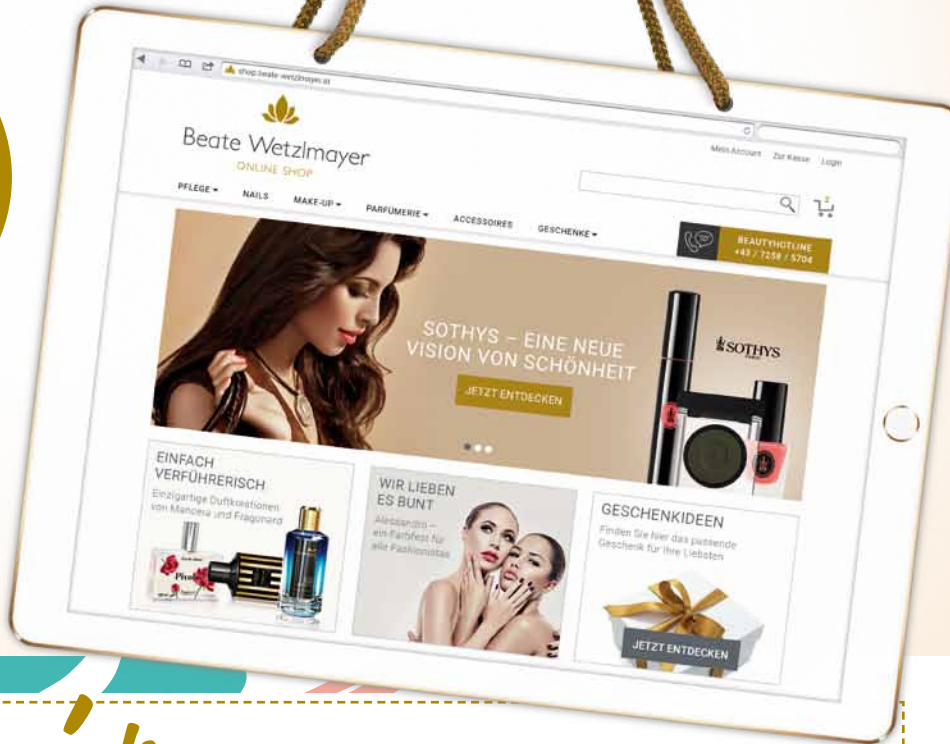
shop.beate-wetzlmayer.at

Beate Wetzlmayer
ONLINE SHOP

Mein Account Zur Kasse Login

PFLEGE NAILS MAKE-UP PARFÜMERIE ACCESSOIRES GESCHENKE

BEAUTYHOTLINE +43 / 7258 / 5704

SOTHYS – EINE NEUE VISION VON SCHÖNHEIT

JETZT ENTDECKEN

SOTHYS

EINFACH VERFÜHRERISCH
Einzigartige Duftkreationen von Mancera und Fragonard

WIR LIEBEN ES BUNT
Alessandro – ein Farbfest für alle Fashionistas

GESCHENKIDEEN
Finden Sie hier das passende Geschenk für Ihre Liebsten

JETZT ENTDECKEN